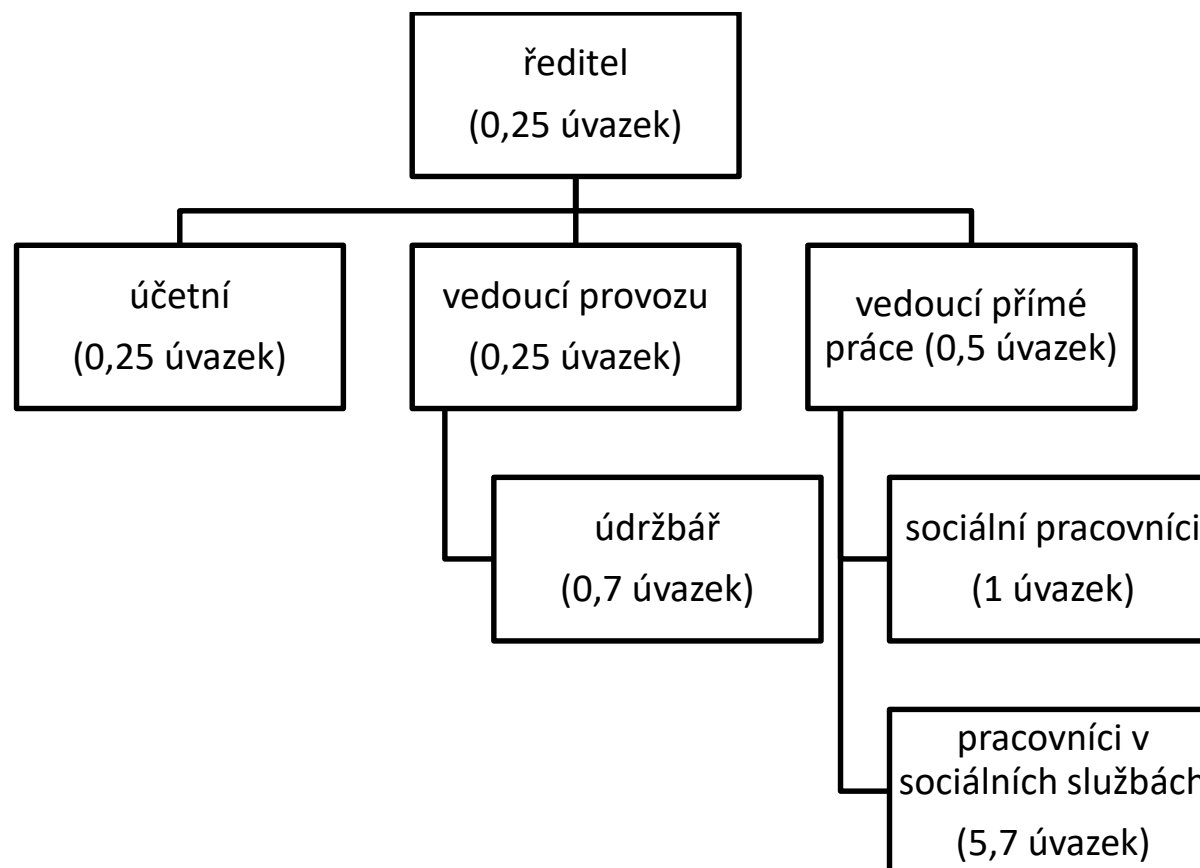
ředitel
(0,25 úvazek)

účetní
(0,25 úvazek)

vedoucí provozu
(0,25 úvazek)

vedoucí přímé práce (0,5 úvazek)

údržbář
(0,7 úvazek)

sociální pracovníci
(1 úvazek)

pracovníci v sociálních službách
(5,7 úvazek)